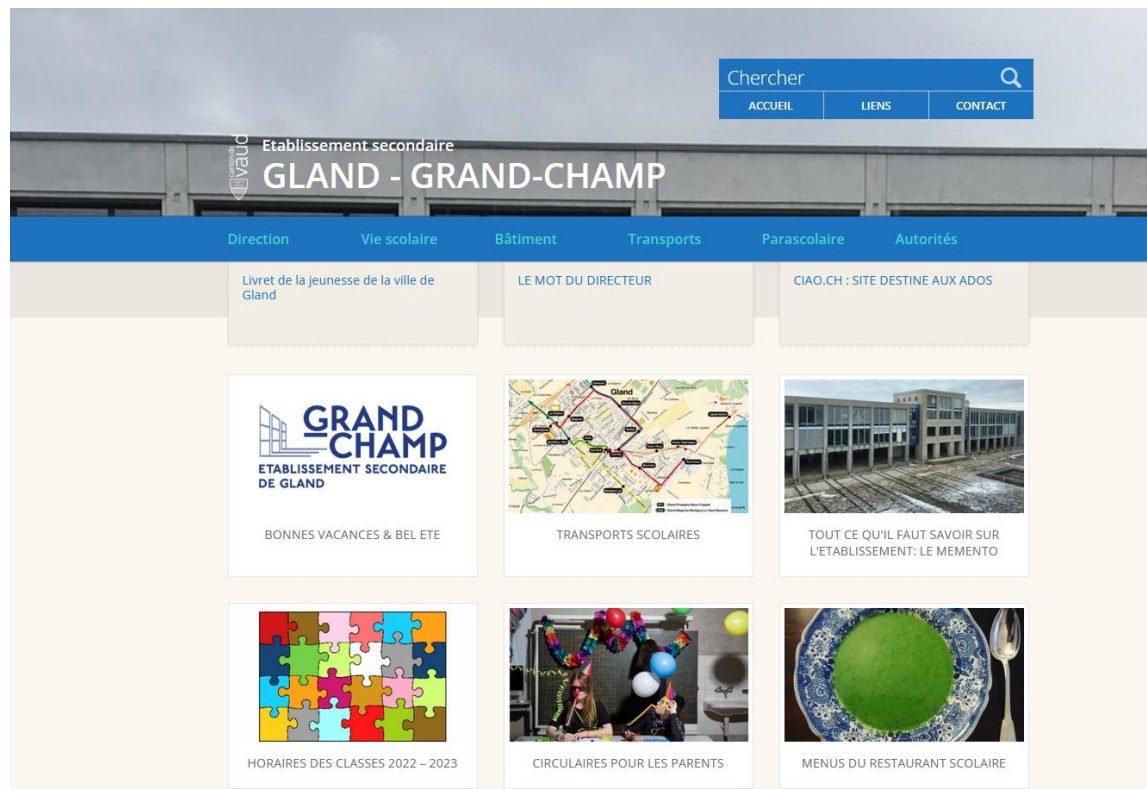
Chercher

ACCUEIL | LIENS | CONTACT

Canton de Vaud

Etablissement secondaire
GLAND - GRAND-CHAMP

Direction Vie scolaire Bâtiment Transports Parascolaire Autorités

Livret de la jeunesse de la ville de Gland

LE MOT DU DIRECTEUR

CIAO.CH : SITE DESTINE AUX ADOS

GRAND CHAMP
ETABLISSEMENT SECONDAIRE DE GLAND

BONNES VACANCES & BEL ETE

Gland

TRANSPORTS SCOLAIRES

TOUT CE QU'IL FAUT SAVOIR SUR L'ETABLISSEMENT: LE MEMENTO

HORAIRES DES CLASSES 2022 – 2023

CIRCULAIRES POUR LES PARENTS

MENUS DU RESTAURANT SCOLAIRE